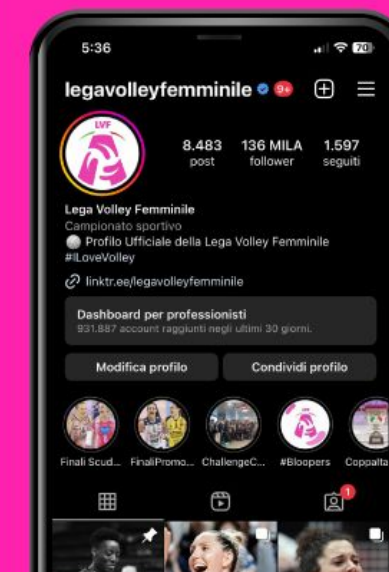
5:36

70

legavolleyfemminile

9+

LVF

8.483 post

136 MILA follower

1.597 seguiti

Lega Volley Femminile

Campionato sportivo

🏐 Profilo Ufficiale della Lega Volley Femminile #ILoveVolley

linktr.ee/legavolleyfemminile

Dashboard per professionisti

931.887 account raggiunti negli ultimi 30 giorni.

Modifica profilo

Condividi profilo

Finali Scud...

FinaliPromo...

ChallengeC...

#Bloopers

Coppaltal

1